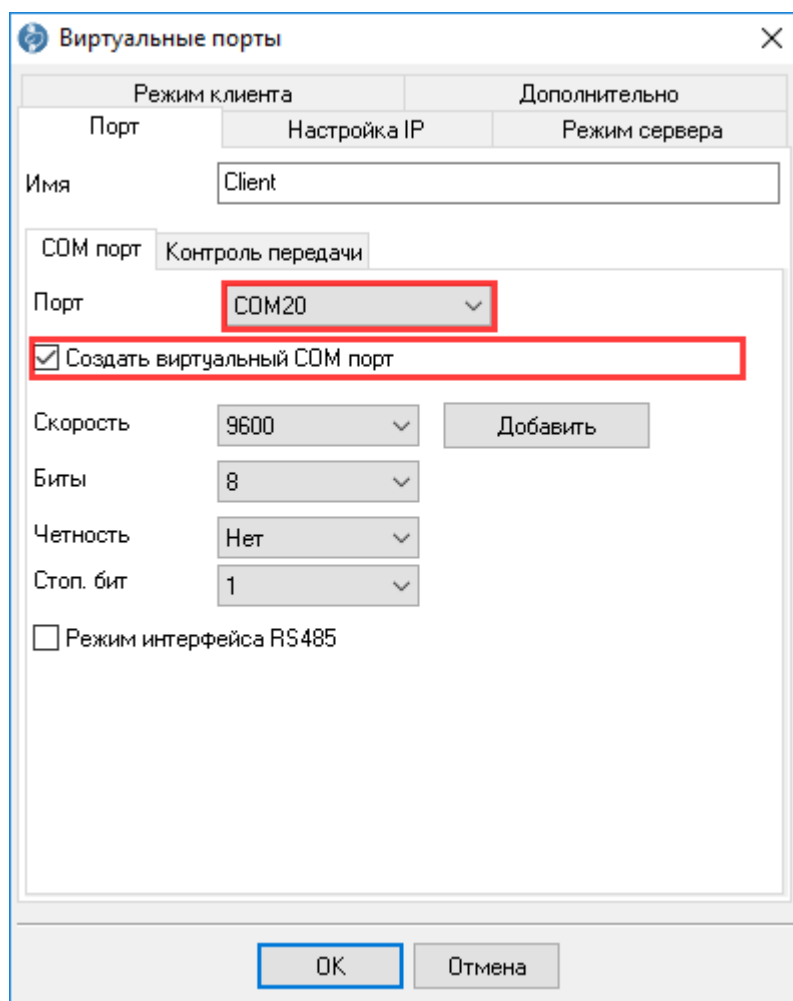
Виртуальные порты

Режим клиента
Дополнительно
Порт
Настройка IP
Режим сервера

Имя Client

COM порт
Контроль передачи

Порт COM20

Создать виртуальный COM порт

Скорость 9600
Добавить

Биты 8

Четность Нет

Стоп. бит 1

Режим интерфейса RS485

OK
Отмена